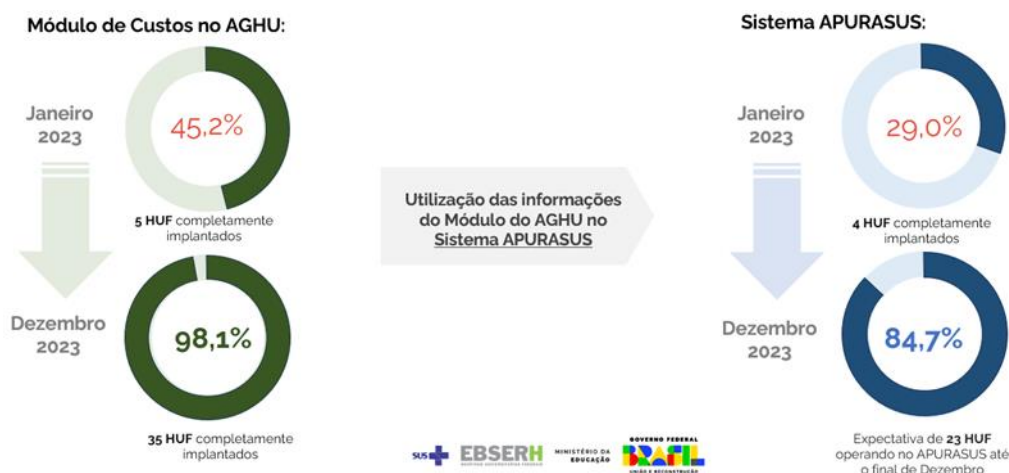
Módulo de Custos no AGHU:

Janeiro 2023

45,2%

5 HUF completamente implantados

Dezembro 2023

98,1%

35 HUF completamente implantados

Utilização das informações do Módulo do AGHU no Sistema APURASUS

Sistema APURASUS:

Janeiro 2023

29,0%

4 HUF completamente implantados

Dezembro 2023

84,7%

Expectativa de 23 HUF operando no APURASUS até o final de Dezembro

SUS EBSERH MINISTÉRIO DA EDUCAÇÃO GOVERNO FEDERAL BRASIL UNIÃO E RECONSTRUÇÃO